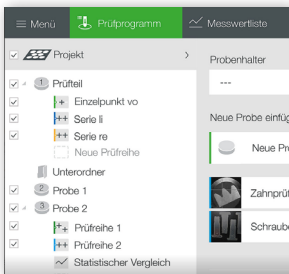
Menü Prüfprogramm Messwertliste

Projekt

1 Prüfteil
Einzelpunkt vo
Serie li
Serie re
Neue Prüfreihe
Unterordner
2 Probe 1
3 Probe 2
Prüfreihe 1
Prüfreihe 2
Statistischer Vergleich

Probenhalter
---

Neue Probe einfüg

Neue Pr

Zahnprü

Schraub